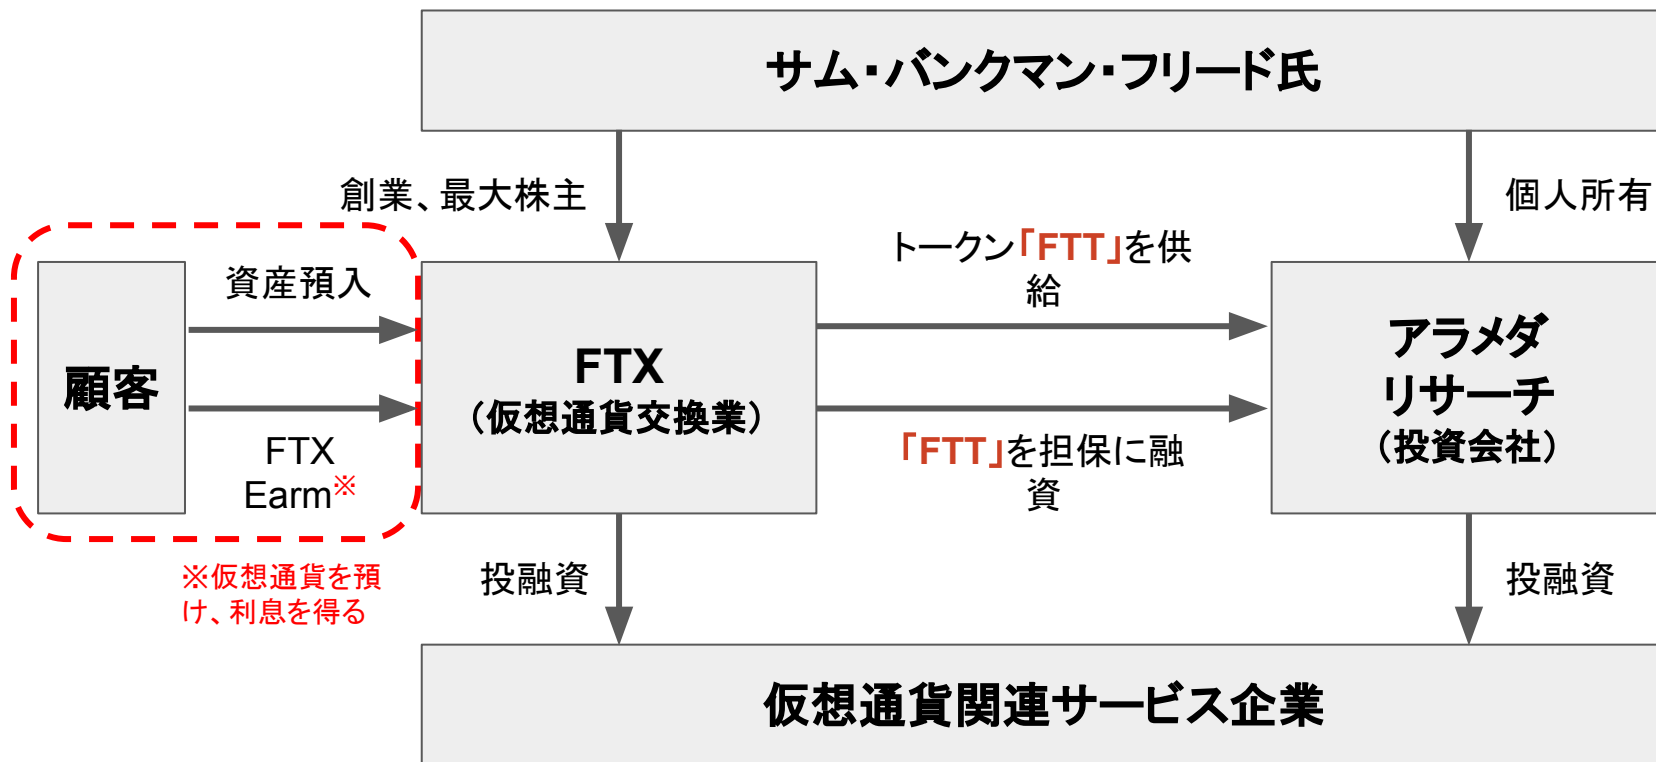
サム・バンクマン・フリード氏

創業、最大株主

個人所有

資産預入

顧客

FTX Earm※

FTX
（仮想通貨交換業）

トークン「FTT」を供給

「FTT」を担保に融資

アラメダリサーチ
（投資会社）

※仮想通貨を預け、利息を得る

投融資

投融資

仮想通貨関連サービス企業